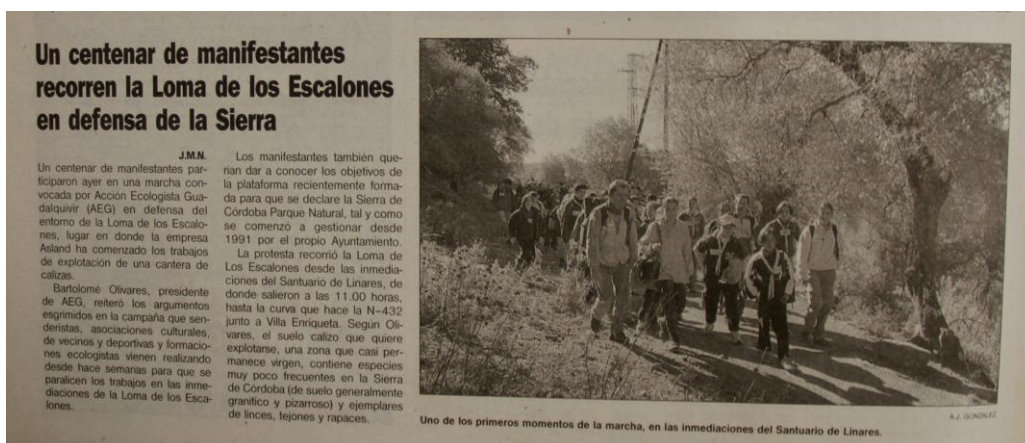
Un centenar de manifestantes recorren la Loma de los Escalones en defensa de la Sierra

J.M.N.
Un centenar de manifestantes participaron ayer en una marcha convocada por Acción Ecologista Guadalquivir (AEG) en defensa del entorno de la Loma de los Escalones, lugar en donde la empresa Asland ha comenzado los trabajos de explotación de una cantera de calizas.

Bartolomé Olivares, presidente de AEG, reiteró los argumentos esgrimidos en la campaña que senderistas, asociaciones culturales, de vecinos y deportivas y formaciones ecologistas vienen realizando desde hace semanas para que se paralicen los trabajos en las inmediaciones de la Loma de los Escalones.

Los manifestantes también querían dar a conocer los objetivos de la plataforma recientemente formada para que se declare la Sierra de Córdoba Parque Natural, tal y como se comenzó a gestionar desde 1991 por el propio Ayuntamiento.

La protesta recorrió la Loma de Los Escalones desde las inmediaciones del Santuario de Linares, de donde salieron a las 11.00 horas, hasta la curva que hace la N-432 junto a Villa Enriqueta. Según Olivares, el suelo calizo que quiere explotarse, una zona que casi permanece virgen, contiene especies muy poco frecuentes en la Sierra de Córdoba (de suelo generalmente granítico y pizarroso) y ejemplares de linces, tejones y rapaces.

A.J. GONZÁLEZ
Uno de los primeros momentos de la marcha, en las inmediaciones del Santuario de Linares.